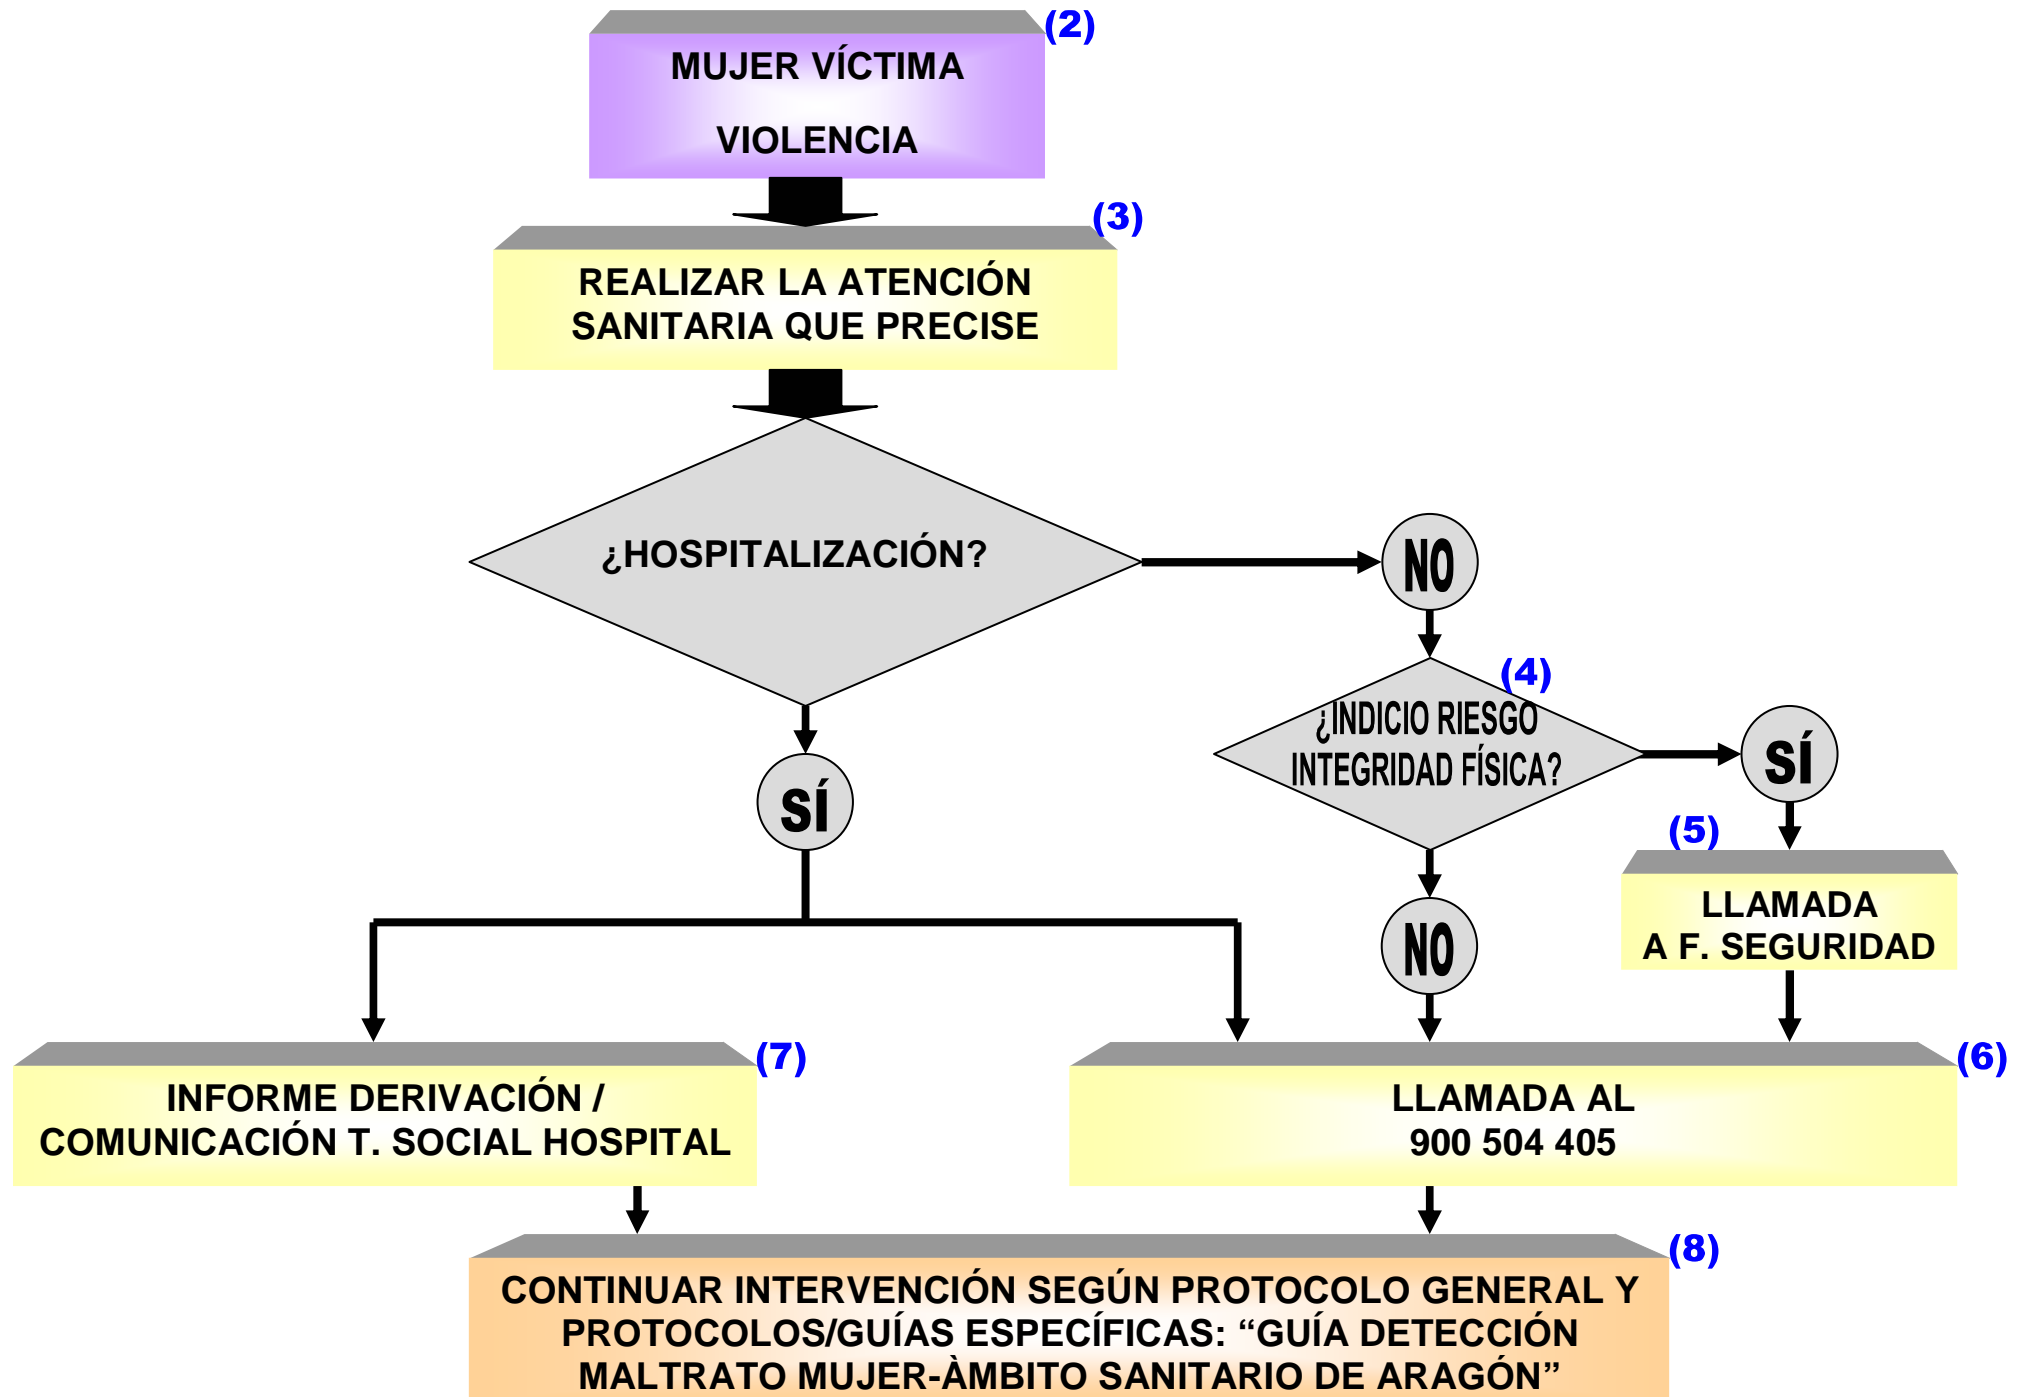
(2)
MUJER VÍCTIMA
VIOLENCIA

(3)
REALIZAR LA ATENCIÓN SANITARIA QUE PRECISE

¿HOSPITALIZACIÓN?

NO

(4)
¿INDICIO RIESGO INTEGRIDAD FÍSICA?

SÍ

SÍ

(5)
LLAMADA A F. SEGURIDAD

NO

(7)
INFORME DERIVACIÓN / COMUNICACIÓN T. SOCIAL HOSPITAL

(6)
LLAMADA AL 900 504 405

(8)
CONTINUAR INTERVENCIÓN SEGÚN PROTOCOLO GENERAL Y PROTOCOLOS/GUÍAS ESPECÍFICAS: “GUÍA DETECCIÓN MALTRATO MUJER-ÀMBITO SANITARIO DE ARAGÓN”